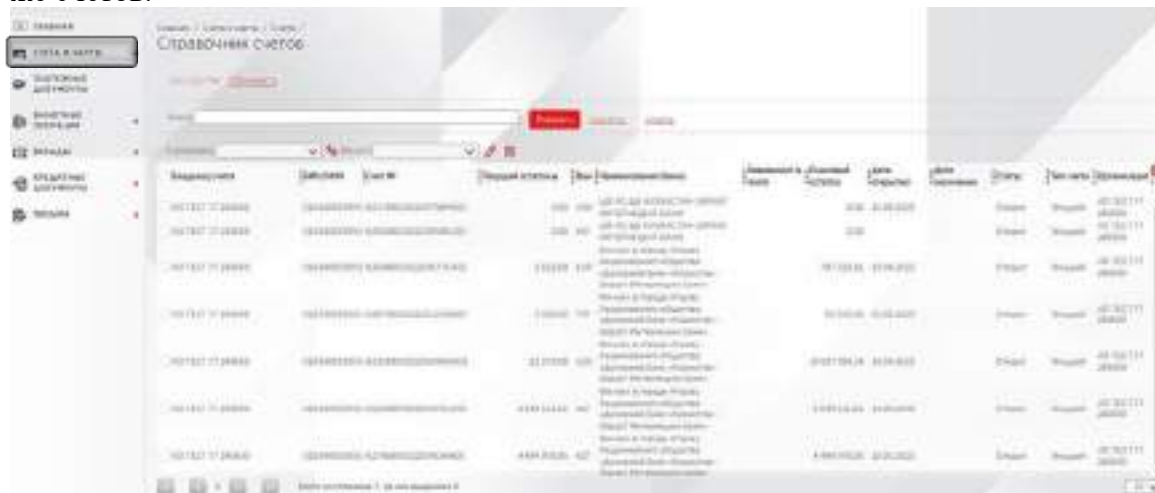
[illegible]

ГЛАВНАЯ
СЧЕТА И КАРТЫ
ПЛАТЕЖНЫЕ ДОКУМЕНТЫ
ВАЛЮТНЫЕ ОПЕРАЦИИ
ВКЛАДЫ
КРЕДИТНЫЕ ДОКУМЕНТЫ
ПИСЬМА

Главная / Счета и карты / Счета /
Справочник счетов

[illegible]

Найти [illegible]

| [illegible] | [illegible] | Счет № | Текущий остаток | Вал | Наименование банка | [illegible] | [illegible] | Дата открытия | Дата закрытия | Статус | Тип счета | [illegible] |
|---|---|---|---|---|---|---|---|---|---|---|---|---|
| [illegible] | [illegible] | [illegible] | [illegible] | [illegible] | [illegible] | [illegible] | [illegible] | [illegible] | | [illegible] | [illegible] | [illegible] |
| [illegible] | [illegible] | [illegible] | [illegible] | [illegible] | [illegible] | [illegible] | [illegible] | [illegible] | | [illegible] | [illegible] | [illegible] |
| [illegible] | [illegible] | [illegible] | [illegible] | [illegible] | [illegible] | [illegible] | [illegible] | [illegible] | | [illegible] | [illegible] | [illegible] |
| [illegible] | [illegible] | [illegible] | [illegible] | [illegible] | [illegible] | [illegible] | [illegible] | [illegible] | | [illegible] | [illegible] | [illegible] |
| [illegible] | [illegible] | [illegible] | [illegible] | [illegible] | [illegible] | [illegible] | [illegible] | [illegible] | | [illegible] | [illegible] | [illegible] |
| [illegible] | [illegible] | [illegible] | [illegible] | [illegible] | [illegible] | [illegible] | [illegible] | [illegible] | | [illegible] | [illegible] | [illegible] |
| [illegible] | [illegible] | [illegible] | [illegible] | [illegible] | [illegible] | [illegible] | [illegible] | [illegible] | | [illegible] | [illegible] | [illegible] |

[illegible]